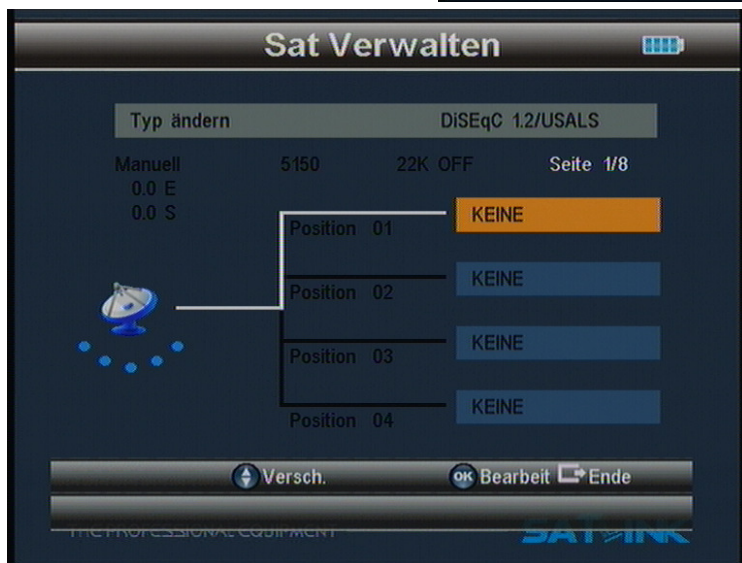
Sat Verwalten

Typ ändern DiSEqC 1.2/USALS

Manuell 5150 22K OFF Seite 1/8
0.0 E
0.0 S

Position 01 KEINE
Position 02 KEINE
Position 03 KEINE
Position 04 KEINE

Versch. OK Bearbeit Ende

THE PROFESSIONAL EQUIPMENT SATLINK